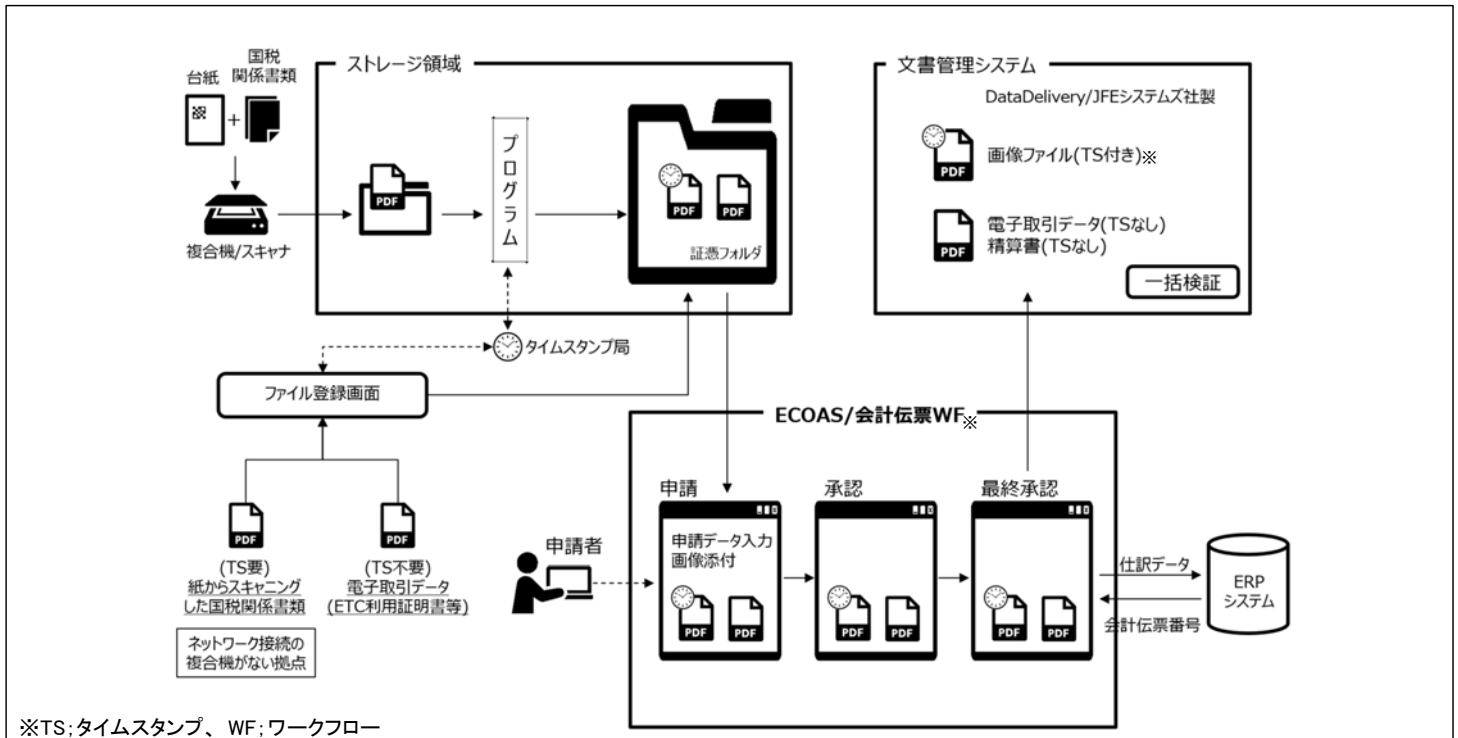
台紙

国税
関係書類

複合機/スキャナ

ストレージ領域

PDF

プログラム

PDF

PDF

証憑フォルダ

文書管理システム

DataDelivery/JFEシステムズ社製

PDF

画像ファイル(TS付き)※

PDF

電子取引データ(TSなし)
精算書(TSなし)

一括検証

タイムスタンプ局

ファイル登録画面

ECOAS/会計伝票WF※

PDF

(TS要)
紙からスキャニングした国税関係書類

PDF

(TS不要)
電子取引データ
(ETC利用証明書等)

ネットワーク接続の
複合機がない拠点

申請者

申請

申請データ入力
画像添付

PDF

PDF

承認

PDF

PDF

最終承認

PDF

PDF

仕訳データ

会計伝票番号

ERP
システム

※TS;タイムスタンプ、 WF;ワークフロー